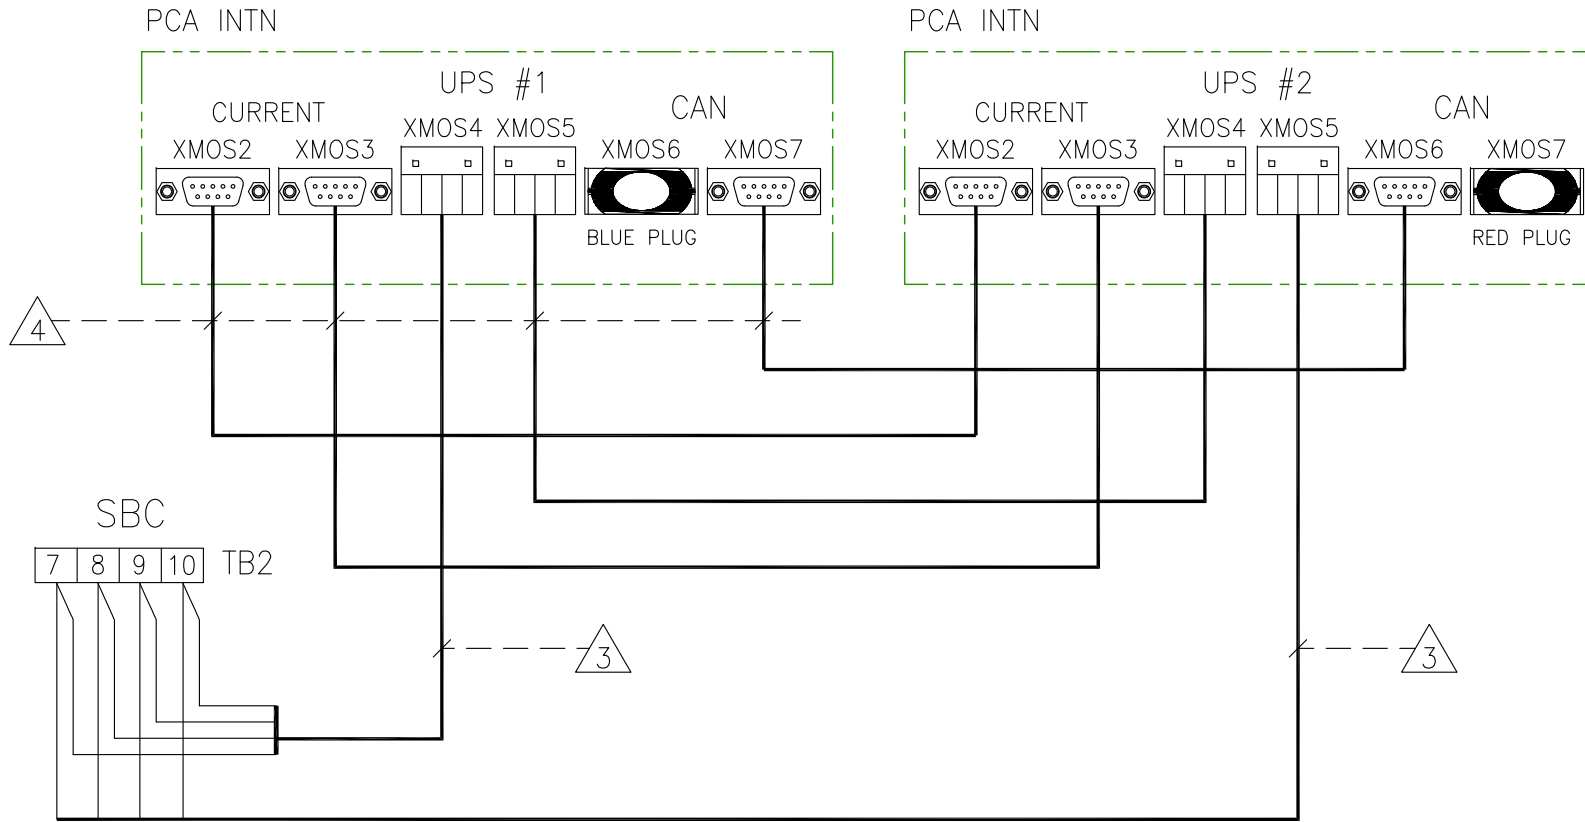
PCA INTN
UPS #1
CURRENT
CAN
XMOS2 XMOS3 XMOS4 XMOS5 XMOS6 XMOS7
BLUE PLUG

PCA INTN
UPS #2
CURRENT
CAN
XMOS2 XMOS3 XMOS4 XMOS5 XMOS6 XMOS7
RED PLUG

4

SBC
| 7 | 8 | 9 | 10 |
|---|---|---|---|
TB2

3
3